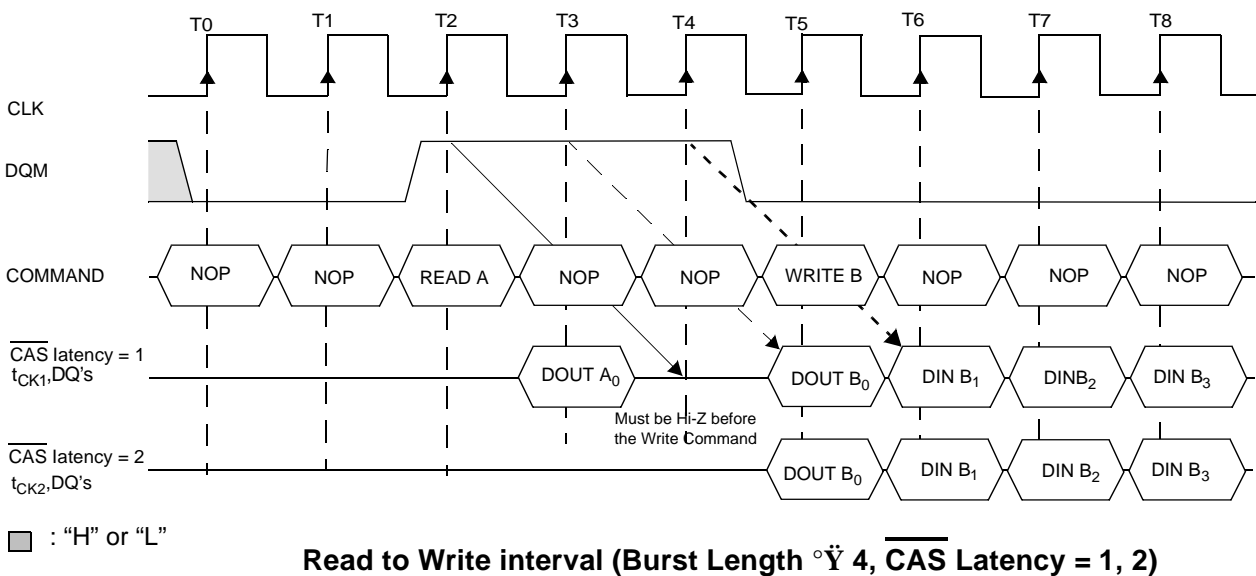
T0 T1 T2 T3 T4 T5 T6 T7 T8

CLK

DQM

COMMAND

NOP NOP READ A NOP NOP WRITE B NOP NOP NOP

$\overline{CAS}$ latency = 1
$t_{CK1}$,DQ's

DOUT $A_0$ DOUT $B_0$ DIN $B_1$ DIN$B_2$ DIN $B_3$

Must be Hi-Z before the Write Command

$\overline{CAS}$ latency = 2
$t_{CK2}$,DQ's

DOUT $B_0$ DIN $B_1$ DIN $B_2$ DIN $B_3$

: "H" or "L"

Read to Write interval (Burst Length °Ÿ 4, $\overline{CAS}$ Latency = 1, 2)